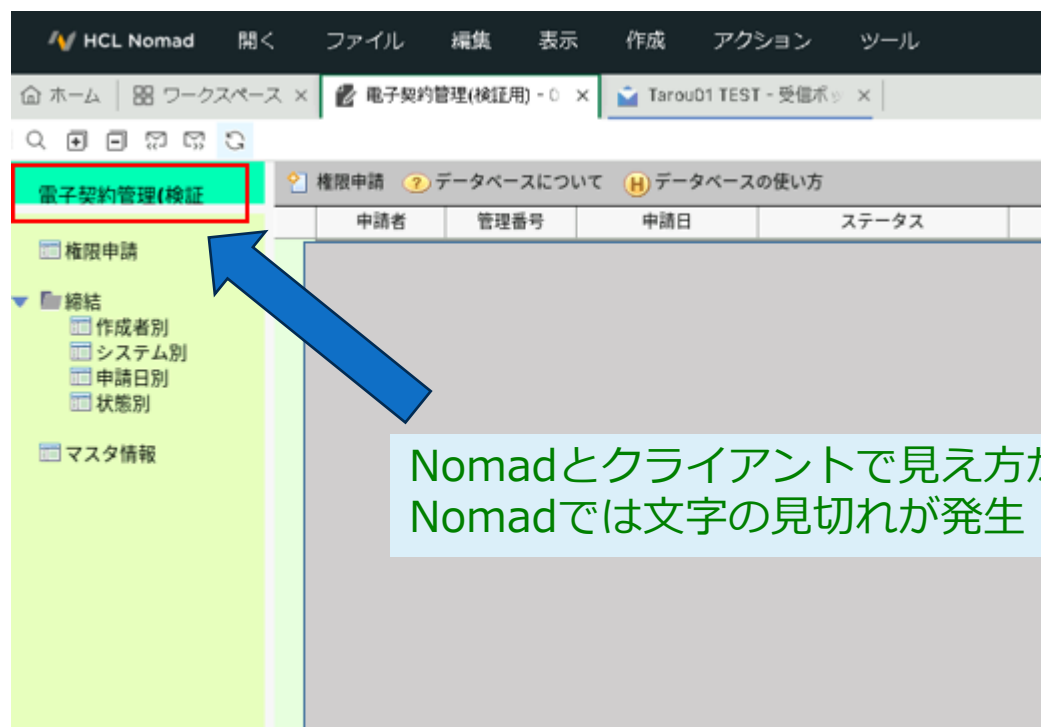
HCL Nomad 開く ファイル 編集 表示 作成 アクション ツール

ホーム × ワークスペース × 電子契約管理(検証用) - 0 × Tarou01 TEST - 受信ボッ ×

電子契約管理(検証

権限申請 ? データベースについて H データベースの使い方

| 申請者 | 管理番号 | 申請日 | ステータス |
|---|---|---|---|

権限申請

締結
作成者別
システム別
申請日別
状態別

マスタ情報

Nomadとクライアントで見え方が
Nomadでは文字の見切れが発生